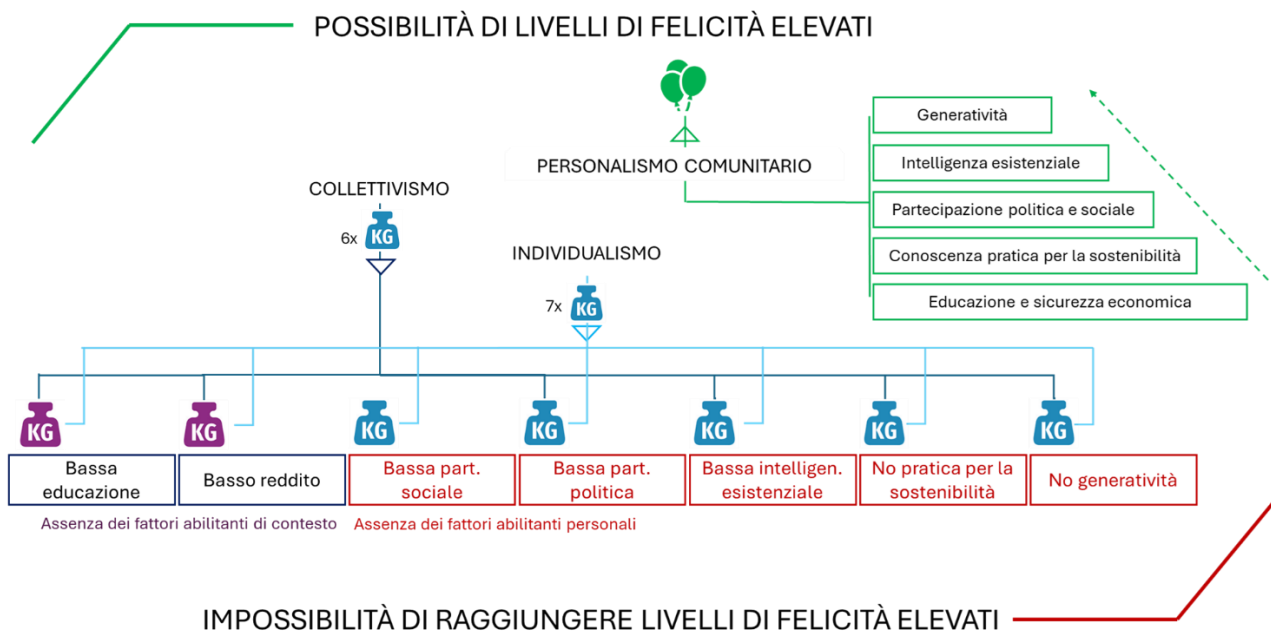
POSSIBILITÀ DI LIVELLI DI FELICITÀ ELEVATI

PERSONALISMO COMUNITARIO

Generatività

Intelligenza esistenziale

Partecipazione politica e sociale

Conoscenza pratica per la sostenibilità

Educazione e sicurezza economica

COLLETTIVISMO

6x KG

INDIVIDUALISMO

7x KG

KG Bassa educazione

KG Basso reddito

KG Bassa part. sociale

KG Bassa part. politica

KG Bassa intelligen. esistenziale

KG No pratica per la sostenibilità

KG No generatività

Assenza dei fattori abilitanti di contesto

Assenza dei fattori abilitanti personali

IMPOSSIBILITÀ DI RAGGIUNGERE LIVELLI DI FELICITÀ ELEVATI